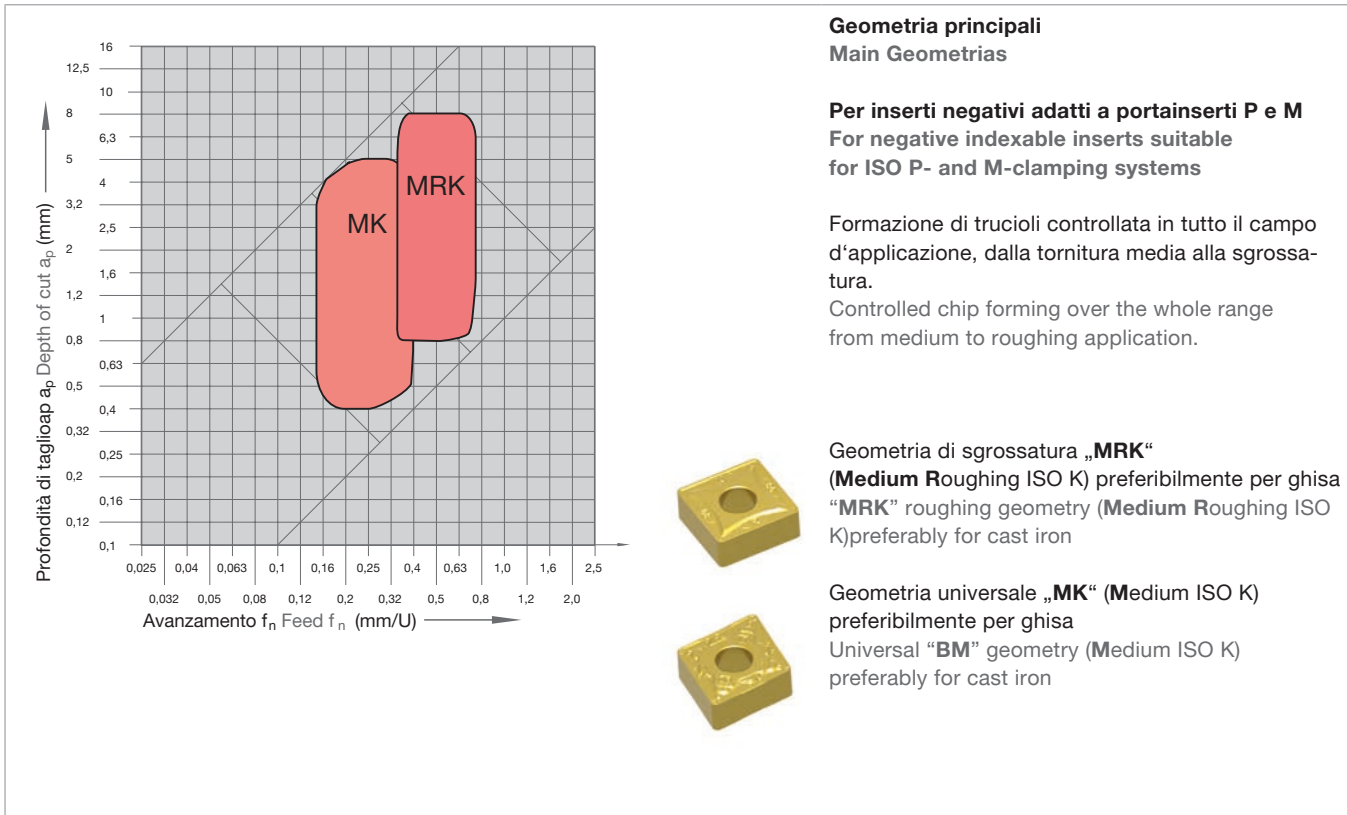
16
12,5
10
8
6,3
5
4
3,2
2,5
2
1,6
1,2
1
0,8
0,63
0,5
0,4
0,32
0,25
0,2
0,16
0,12
0,1

MRK
MK

Profondità di taglioap $a_p$ Depth of cut $a_p$ (mm)

0,025 | 0,04 | 0,063 | 0,1 | 0,16 | 0,25 | 0,4 | 0,63 | 1,0 | 1,6 | 2,5
0,032 | 0,05 | 0,08 | 0,12 | 0,2 | 0,32 | 0,5 | 0,8 | 1,2 | 2,0

Avanzamento $f_n$ Feed $f_n$ (mm/U)

**Geometria principali**
**Main Geometrias**

**Per inserti negativi adatti a portainserti P e M**
**For negative indexable inserts suitable for ISO P- and M-clamping systems**

Formazione di trucioli controllata in tutto il campo d'applicazione, dalla tornitura media alla sgrossatura.
Controlled chip forming over the whole range from medium to roughing application.

Geometria di sgrossatura „**MRK**" (**Medium R**oughing ISO K) preferibilmente per ghisa
"**MRK**" roughing geometry (**Medium R**oughing ISO K)preferably for cast iron

Geometria universale „**MK**" (**M**edium ISO K) preferibilmente per ghisa
Universal "**BM**" geometry (**M**edium ISO K) preferably for cast iron